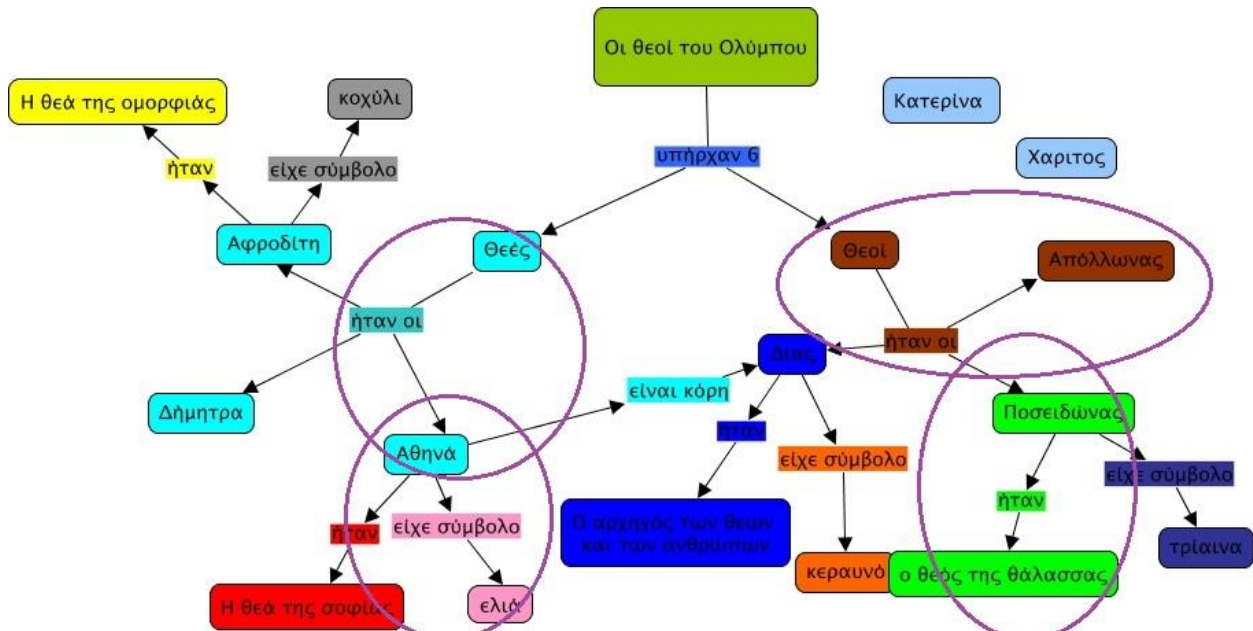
Οι θεοί του Ολύμπου

υπήρχαν 6

Κατερίνα

Χαριτος

Η θεά της ομορφιάς

κοχύλι

ήταν

είχε σύμβολο

Αφροδίτη

Θεές

Θεοί

Απόλλωνας

ήταν οι

ήταν οι

Δίας

Δήμητρα

είναι κόρη

Ποσειδώνας

ήταν

είχε σύμβολο

είχε σύμβολο

Αθηνά

ήταν

ήταν

είχε σύμβολο

τρίαινα

Ο αρχηγός των θεων και των ανθρώπων

ήταν

κεραυνό

ο θεός της θάλασσας

Η θεά της σοφίας

ελιά